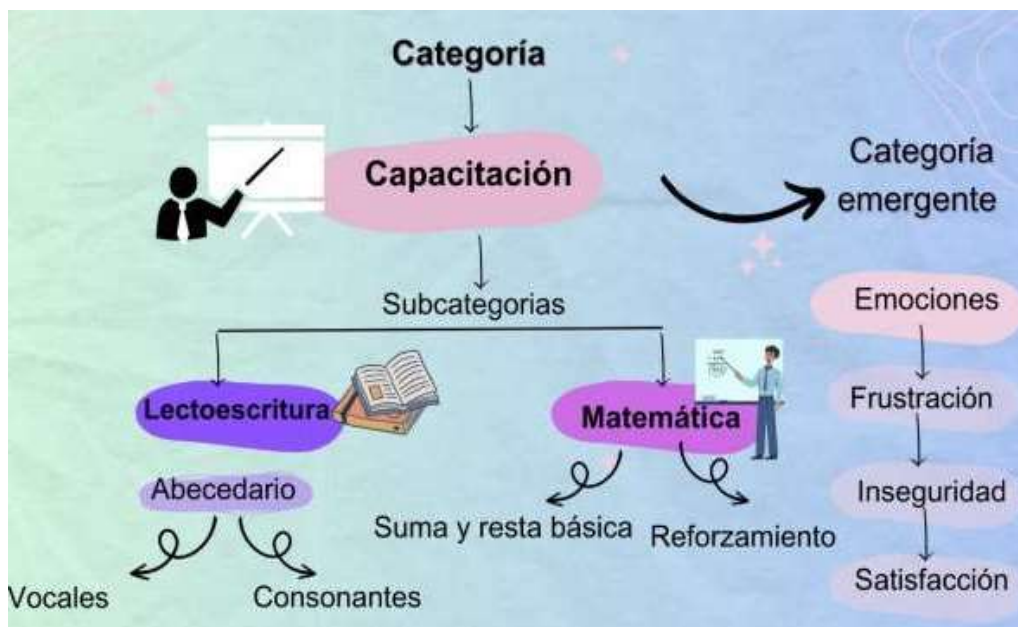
Categoría

Capacitación

Categoría emergente

Subcategorias

Emociones

Frustración

Inseguridad

Satisfacción

Lectoescritura

Matemática

Abecedario

Suma y resta básica

Reforzamiento

Vocales

Consonantes